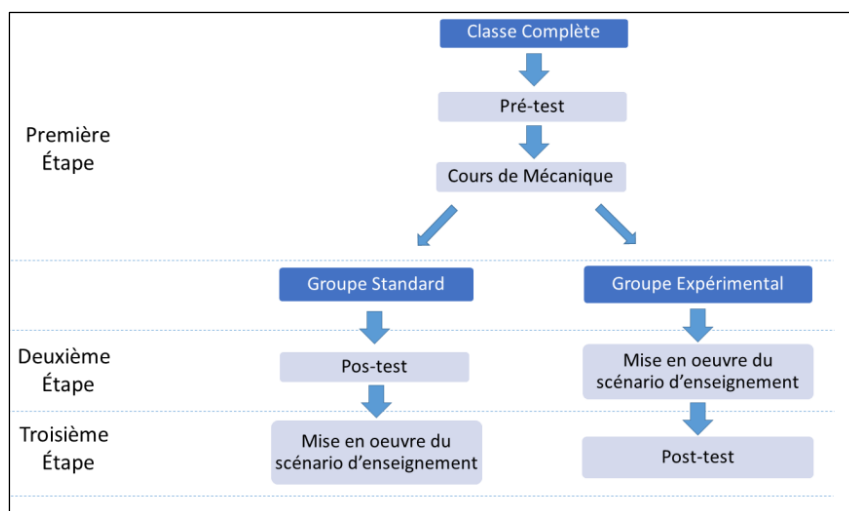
Classe Complète

Pré-test

Première Étape

Cours de Mécanique

Groupe Standard

Groupe Expérimental

Deuxième Étape

Pos-test

Mise en oeuvre du scénario d'enseignement

Troisième Étape

Mise en oeuvre du scénario d'enseignement

Post-test